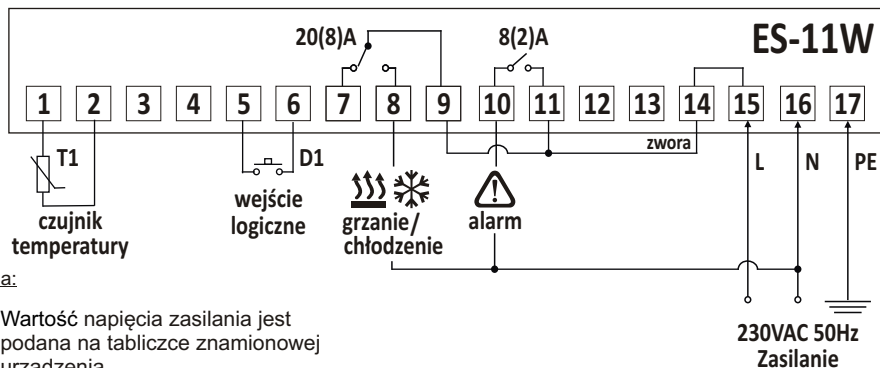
20(8)A

8(2)A

ES-11W

1 2 3 4 5 6 7 8 9 10 11 12 13 14 15 16 17

zwora

T1

D1

L N PE

czujnik temperatury

wejście logiczne

grzanie/ chłodzenie

alarm

a:

Wartość napięcia zasilania jest podana na tabliczce znamionowej urządzenia

230VAC 50Hz Zasilanie